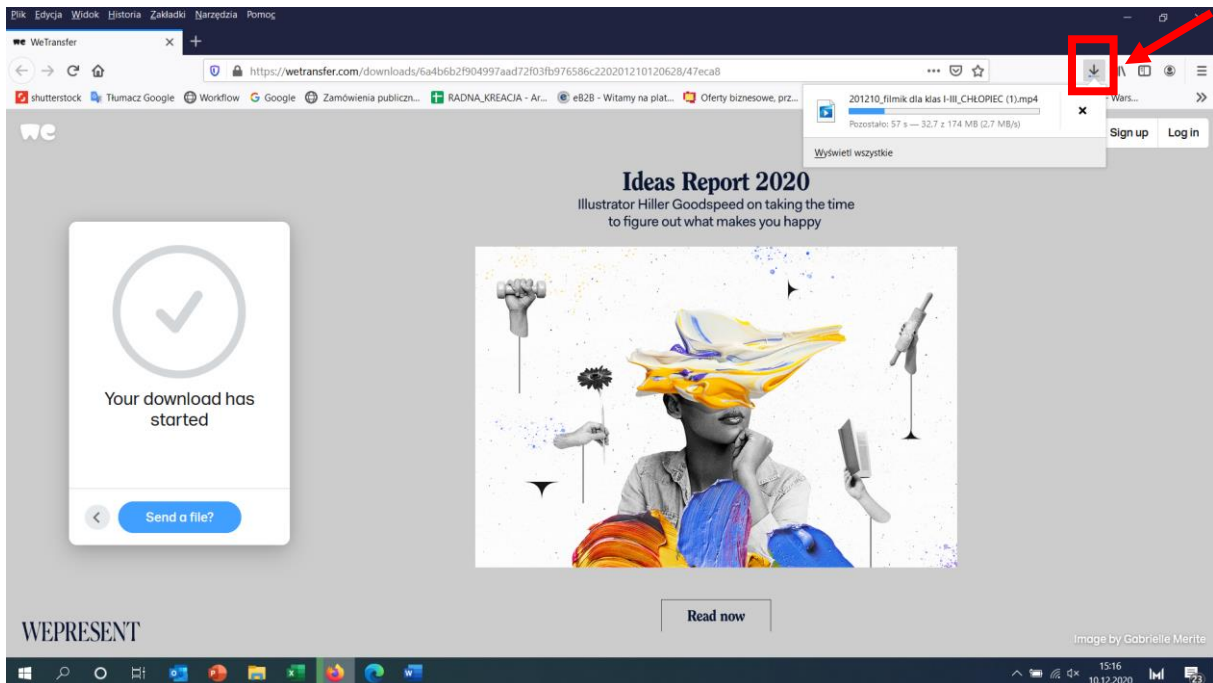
Plik Edycja Widok Historia Zakładki Narzędzia Pomoc

WeTransfer

https://wetransfer.com/downloads/6a4b6b2f904997aad72f03fb976586c220201210120628/47eca8

shutterstock Tłumacz Google Workflow Google Zamówienia publiczn... RADNA_KREACJA - Ar... eB2B - Witamy na plat... Oferty biznesowe, prz... Wars...

201210_filmik dla klas I-III_CHŁOPIEC (1).mp4
Pozostało: 57 s — 32,7 z 174 MB (2,7 MB/s)

Wyświetl wszystkie

Sign up Log in

we

Ideas Report 2020
Illustrator Hiller Goodspeed on taking the time to figure out what makes you happy

Your download has started

Send a file?

Read now

WEPRESENT

Image by Gabrielle Merite

15:16
10.12.2020